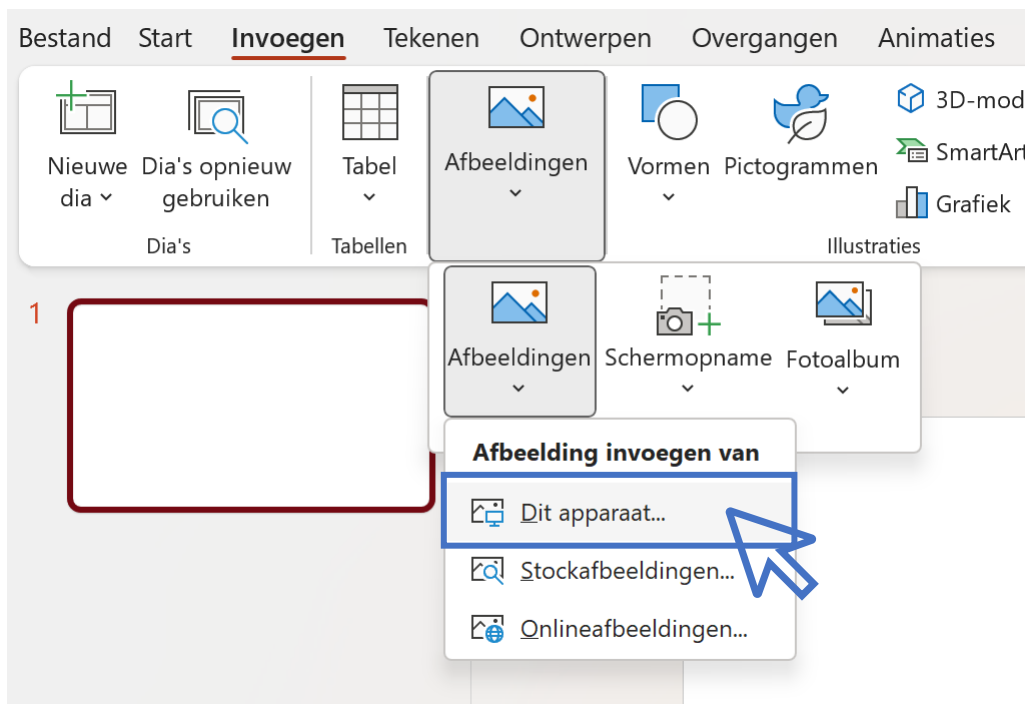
Bestand Start Invoegen Tekenen Ontwerpen Overgangen Animaties

Nieuwe dia
Dia's opnieuw gebruiken
Dia's
Tabel
Tabellen
Afbeeldingen
Vormen
Pictogrammen
3D-mod
SmartArt
Grafiek
Illustraties

1

Afbeeldingen
Schermopname
Fotoalbum

Afbeelding invoegen van
Dit apparaat...
Stockafbeeldingen...
Onlineafbeeldingen...